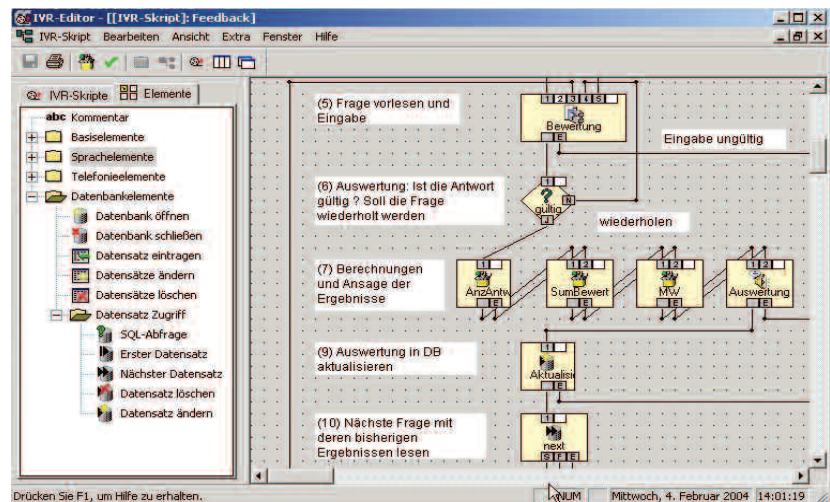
IVR-Editor - [[IVR-Skript]: Feedback]

IVR-Skript Bearbeiten Ansicht Extra Fenster Hilfe

IVR-Skripte | Elemente

abc Kommentar
Basiselemente
Sprachelemente
Telefonieelemente
Datenbankelemente
Datenbank öffnen
Datenbank schließen
Datensatz eintragen
Datensätze ändern
Datensätze löschen
Datensatz Zugriff
SQL-Abfrage
Erster Datensatz
Nächster Datensatz
Datensatz löschen
Datensatz ändern

(5) Frage vorlesen und Eingabe

1 2 3 S
Bewertung
E

Eingabe ungültig

(6) Auswertung: Ist die Antwort gültig ? Soll die Frage wiederholt werden

?
gültig
N
E

wiederholen

(7) Berechnungen und Ansage der Ergebnisse

1
AnzAntw
E

1
SumBewert
E

1 2
MW
E

1
Auswertung
E

(9) Auswertung in DB aktualisieren

1
Aktualisi
E

(10) Nächste Frage mit deren bisherigen Ergebnissen lesen

1
next
S F E

Drücken Sie F1, um Hilfe zu erhalten.
NUM
Mittwoch, 4. Februar 2004
14:01:19